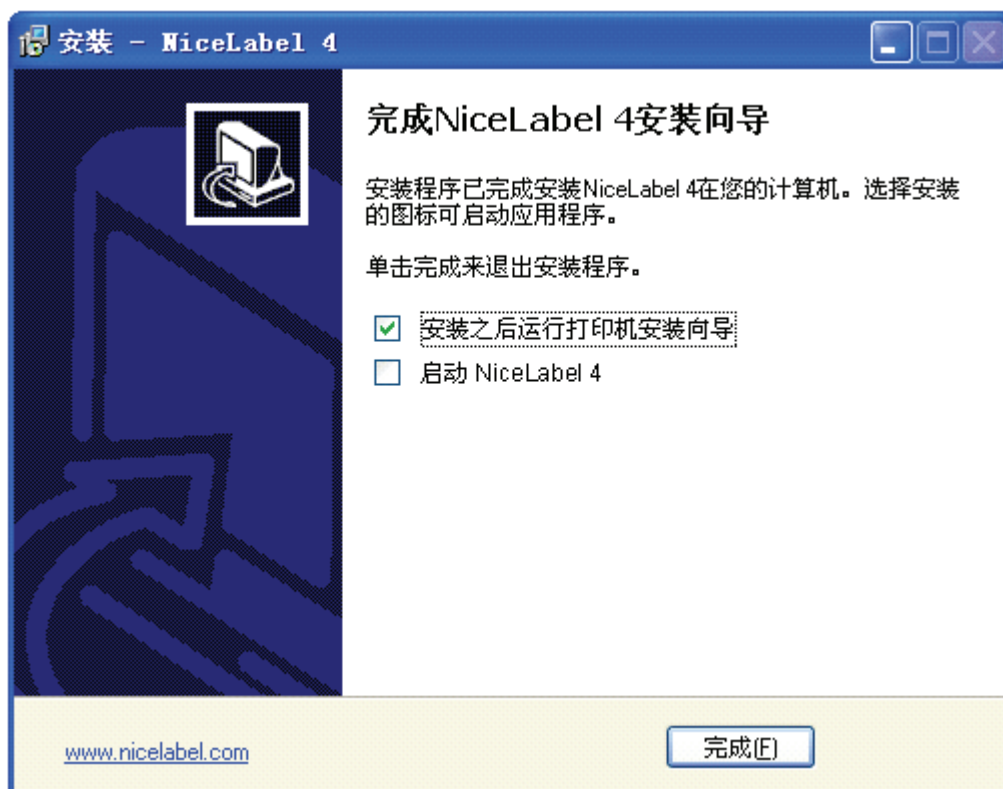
安装 - NiceLabel 4

完成NiceLabel 4安装向导

安装程序已完成安装NiceLabel 4在您的计算机。选择安装的图标可启动应用程序。

单击完成来退出安装程序。

安装之后运行打印机安装向导

启动 NiceLabel 4

www.nicelabel.com

完成(F)